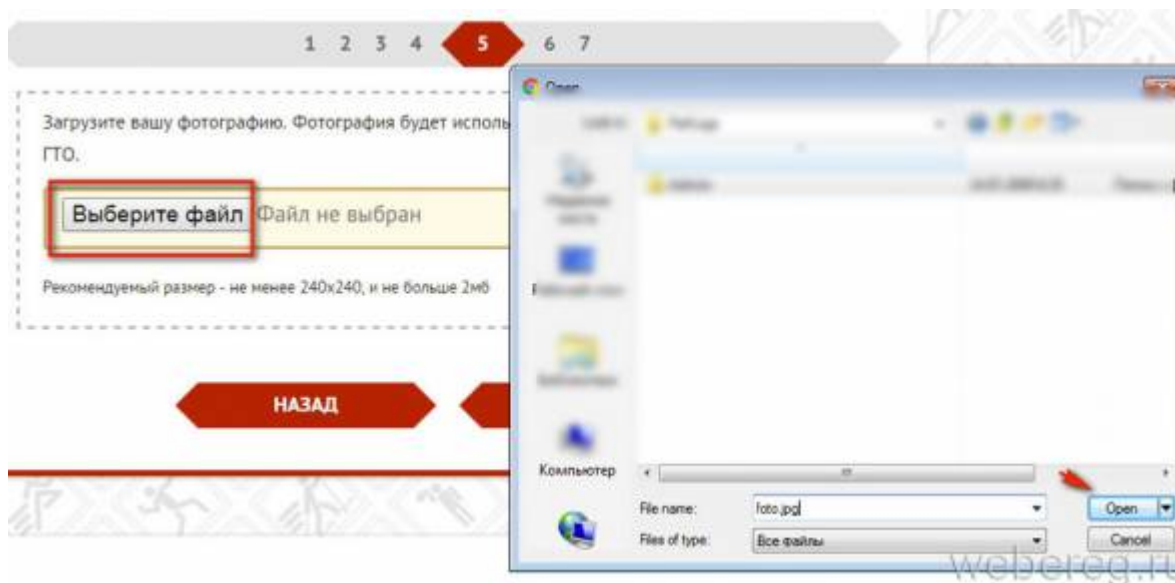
1 2 3 4 5 6 7

Загрузите вашу фотографию. Фотография будет исполь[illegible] ГТО.

Выберите файл Файл не выбран

Рекомендуемый размер - не менее 240x240, и не больше 2мб

НАЗАД

Open

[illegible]

Компьютер

File name: foto.jpg

Files of type: Все файлы

Open

Cancel

webereg.ru